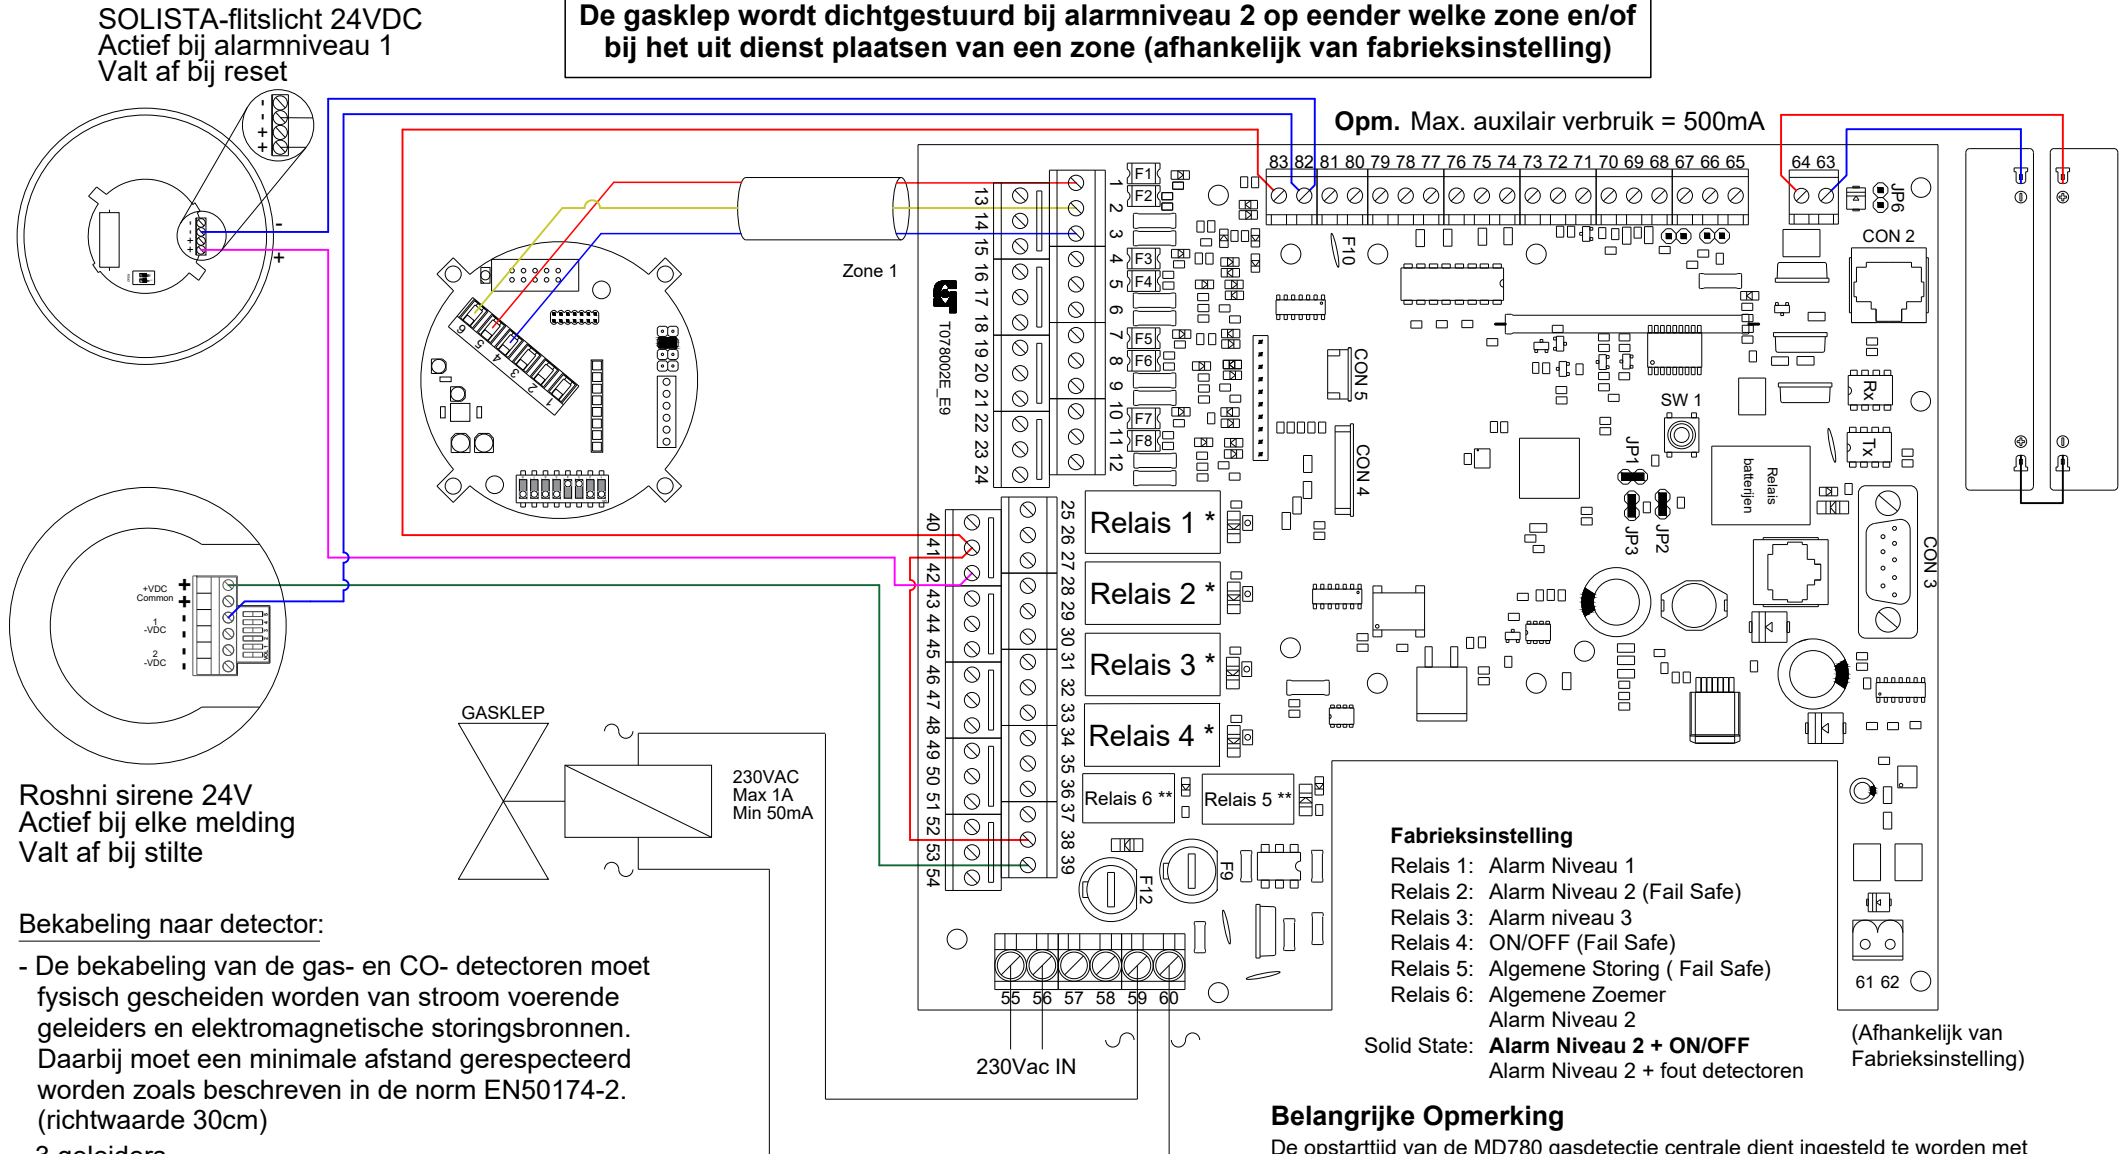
SOLISTA-flitslicht 24VDC
Actief bij alarmniveau 1
Valt af bij reset

De gasklep wordt dichtgestuurd bij alarmniveau 2 op eender welke zone en/of bij het uit dienst plaatsen van een zone (afhankelijk van fabrieksinstelling)

**Opm.** Max. auxilair verbruik = 500mA

83 82 81 80 79 78 77 76 75 74 73 72 71 70 69 68 67 66 65   64 63

JP6   CON 2

1 2 3 4 5 6 7 8 9 10 11 12

13 14 15 16 17 18 19 20 21 22 23 24

F1 F2 F3 F4 F5 F6 F7 F8 F10

Zone 1

T078002E_E9

CON 5   CON 4   SW 1   JP1   JP3   JP2   Rx   Tx   Relais batterijen   CON 3

25 26 27 28 29 30 31 32 33 34 35 36 37 38 39

40 41 42 43 44 45 46 47 48 49 50 51 52 53 54

Relais 1 *
Relais 2 *
Relais 3 *
Relais 4 *
Relais 6 **
Relais 5 **

F12   F9

55 56 57 58 59 60

230Vac IN

61 62

+VDC Common
1 -VDC
2 -VDC

GASKLEP

230VAC
Max 1A
Min 50mA

Roshni sirene 24V
Actief bij elke melding
Valt af bij stilte

Bekabeling naar detector:

- De bekabeling van de gas- en CO- detectoren moet fysisch gescheiden worden van stroom voerende geleiders en elektromagnetische storingsbronnen. Daarbij moet een minimale afstand gerespecteerd worden zoals beschreven in de norm EN50174-2. (richtwaarde 30cm)

**Fabrieksinstelling**
Relais 1: Alarm Niveau 1
Relais 2: Alarm Niveau 2 (Fail Safe)
Relais 3: Alarm niveau 3
Relais 4: ON/OFF (Fail Safe)
Relais 5: Algemene Storing ( Fail Safe)
Relais 6: Algemene Zoemer
Alarm Niveau 2
Solid State: **Alarm Niveau 2 + ON/OFF**
Alarm Niveau 2 + fout detectoren

(Afhankelijk van Fabrieksinstelling)

**Belangrijke Opmerking**
De opstarttijd van de MD780 gasdetectie centrale dient ingesteld te worden met